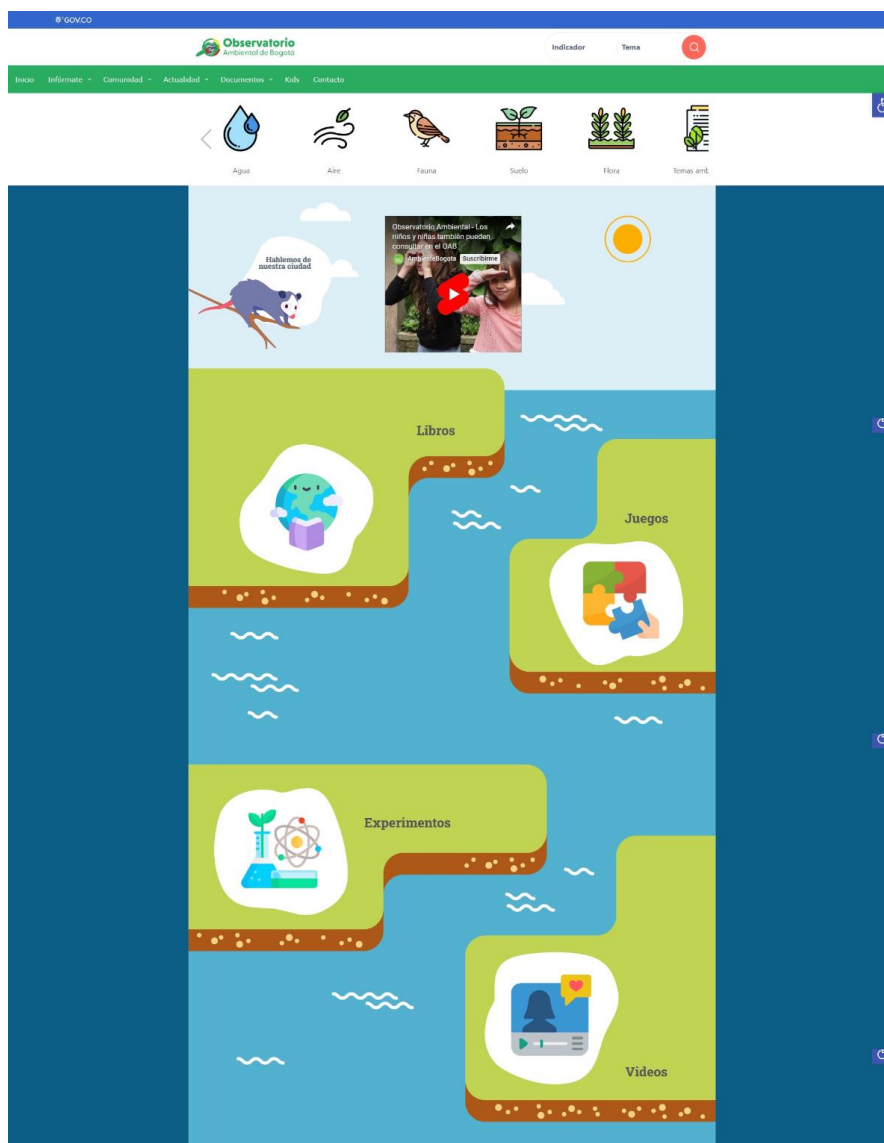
GOV.CO

Observatorio
Ambiental de Bogotá

Indicador
Tema

Inicio
Infórmate
Comunidad
Actualidad
Documentos
Kids
Contacto

Agua
Aire
Fauna
Suelo
Flora
Temas amb

Hablemos de nuestra ciudad

Observatorio Ambiental - Los niños y niñas también pueden consultar en el OAB
AmbienteBogota
Suscribirme

Libros

Juegos

Experimentos

Videos